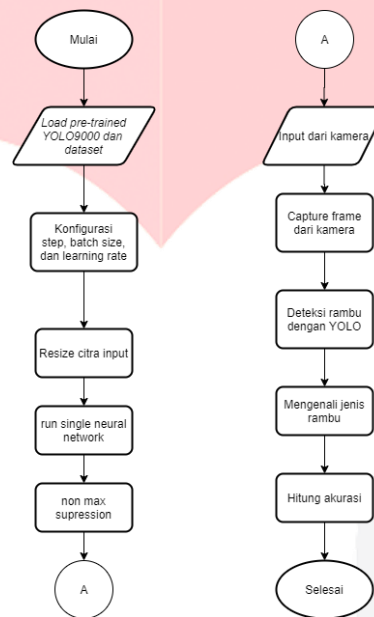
Mulai

Load pre-trained YOLO9000 dan dataset

Konfigurasi step, batch size, dan learning rate

Resize citra input

run single neural network

non max supression

A

A

Input dari kamera

Capture frame dari kamera

Deteksi rambu dengan YOLO

Mengenali jenis rambu

Hitung akurasi

Selesai